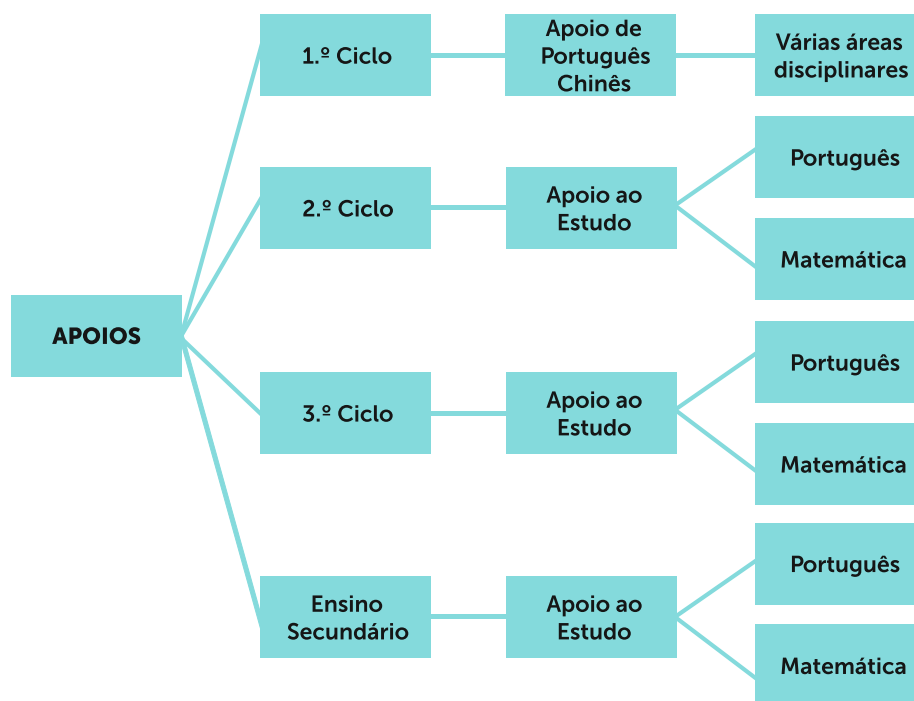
APOIOS

1.º Ciclo

Apoio de Português Chinês

Várias áreas disciplinares

2.º Ciclo

Apoio ao Estudo

Português

Matemática

3.º Ciclo

Apoio ao Estudo

Português

Matemática

Ensino Secundário

Apoio ao Estudo

Português

Matemática